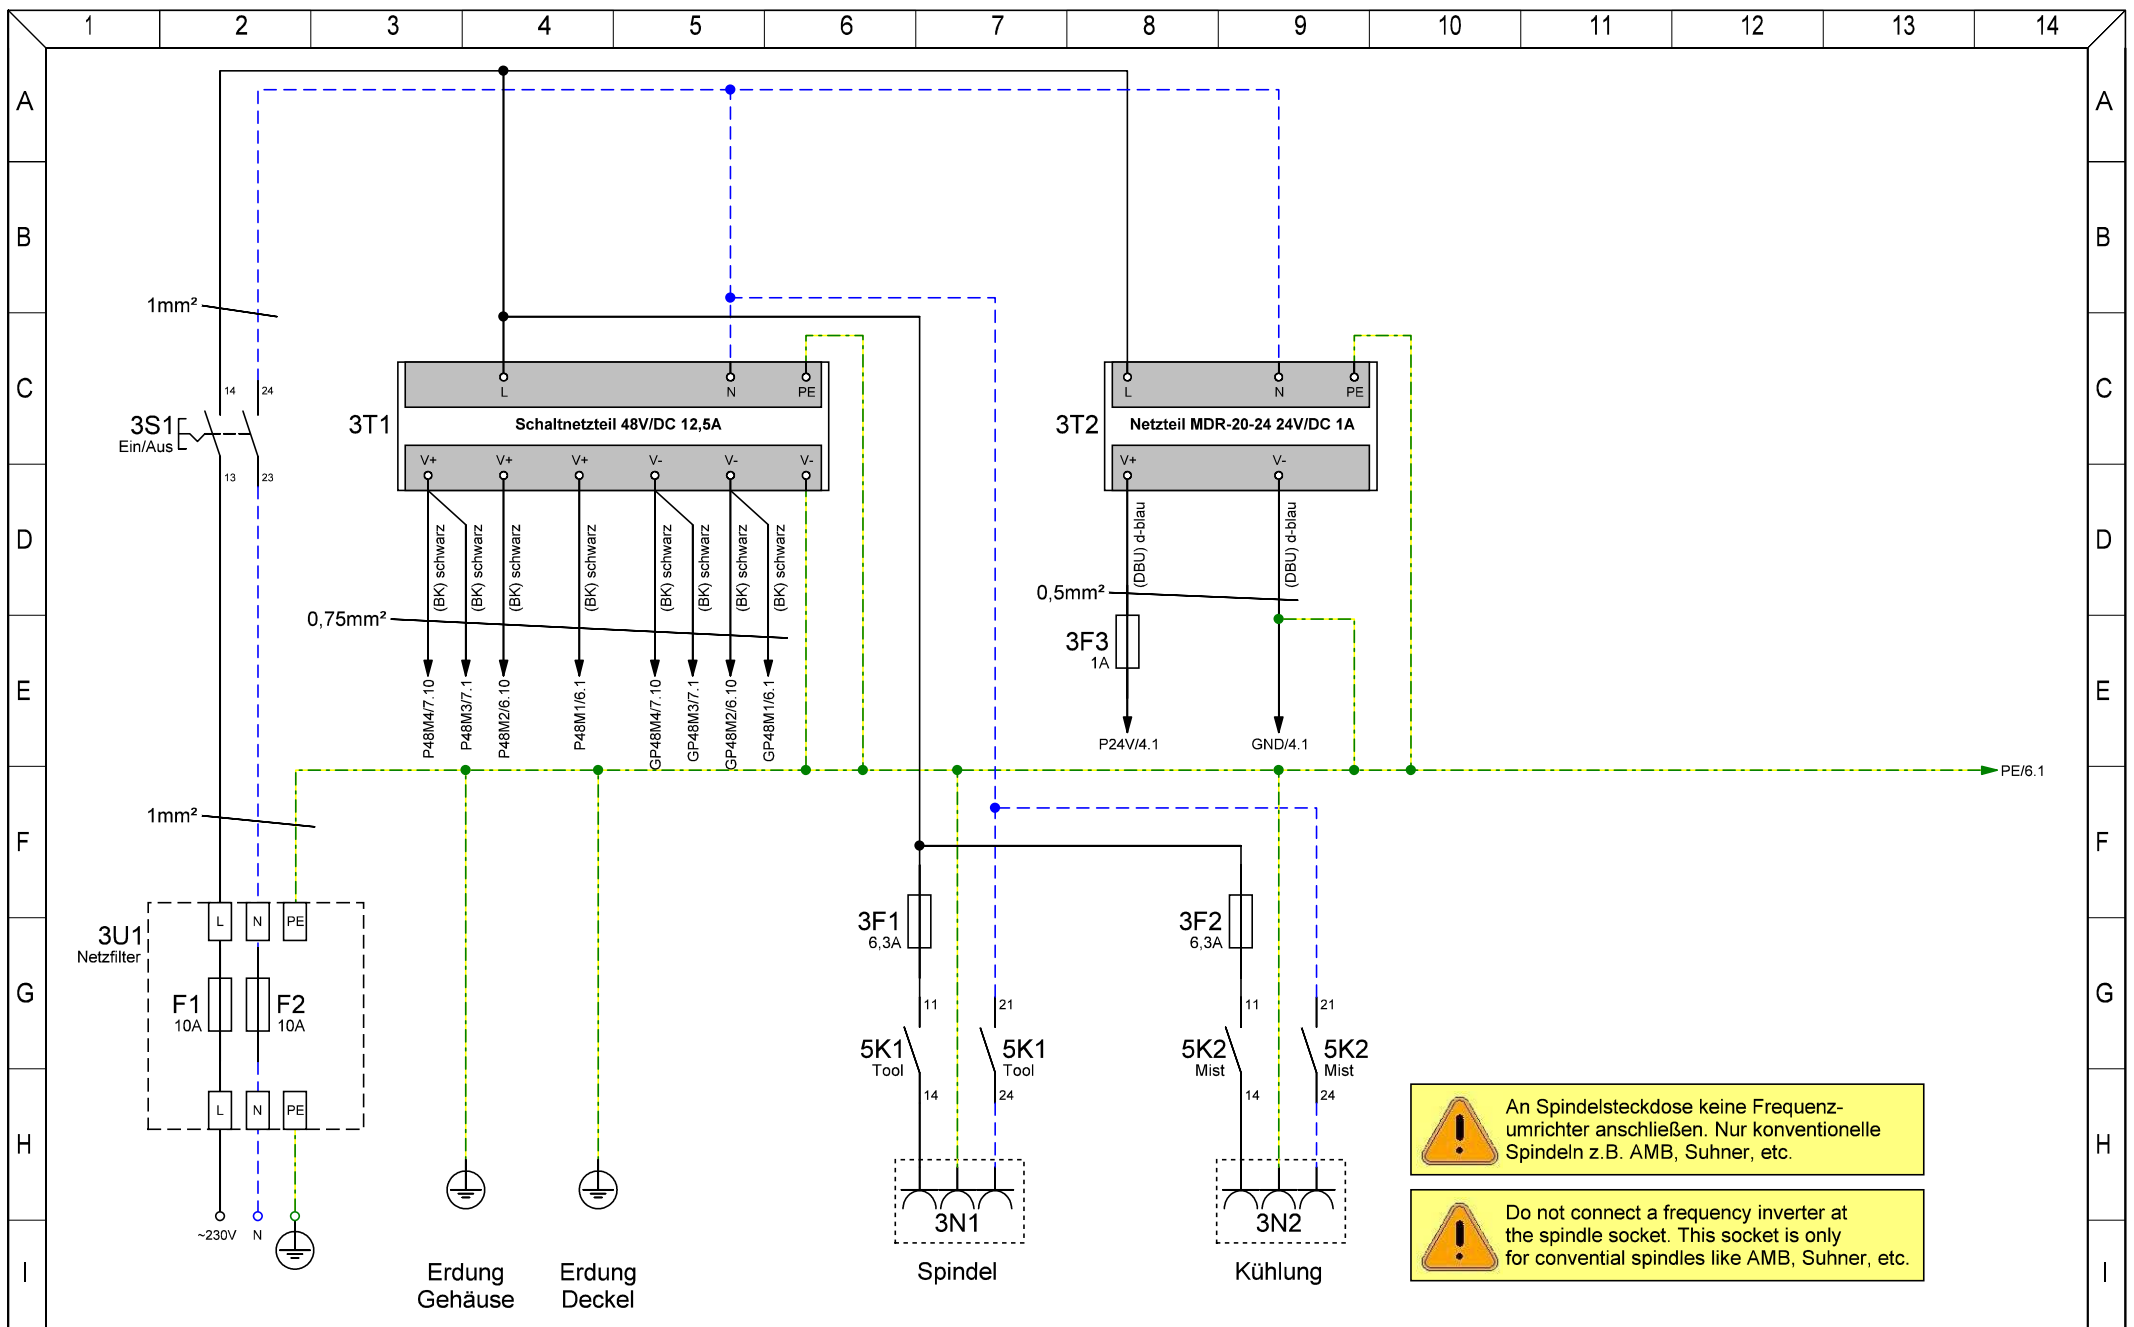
1 2 3 4 5 6 7 8 9 10 11 12 13 14

A B C D E F G H I

1mm²

14 24

3S1
Ein/Aus

13 23

3T1

L N PE

Schaltnetzteil 48V/DC 12,5A

V+ V+ V+ V- V- V-

(BK) schwarz (BK) schwarz (BK) schwarz (BK) schwarz (BK) schwarz (BK) schwarz (BK) schwarz (BK) schwarz

0,75mm²

P48M4/7.10 P48M3/7.1 P48M2/6.10 P48M1/6.1 GP48M4/7.10 GP48M3/7.1 GP48M2/6.10 GP48M1/6.1

3T2

L N PE

Netzteil MDR-20-24 24V/DC 1A

V+ V-

(DBU) d-blau (DBU) d-blau

0,5mm²

3F3
1A

P24V/4.1 GND/4.1

PE/6.1

1mm²

3U1
Netzfilter

L N PE

F1
10A

F2
10A

L N PE

~230V N

Erdung
Gehäuse

Erdung
Deckel

3F1
6,3A

11 21

5K1
Tool

5K1
Tool

14 24

3N1

Spindel

3F2
6,3A

11 21

5K2
Mist

5K2
Mist

14 24

3N2

Kühlung

An Spindelsteckdose keine Frequenzumrichter anschließen. Nur konventionelle Spindeln z.B. AMB, Suhner, etc.

Do not connect a frequency inverter at the spindle socket. This socket is only for convential spindles like AMB, Suhner, etc.